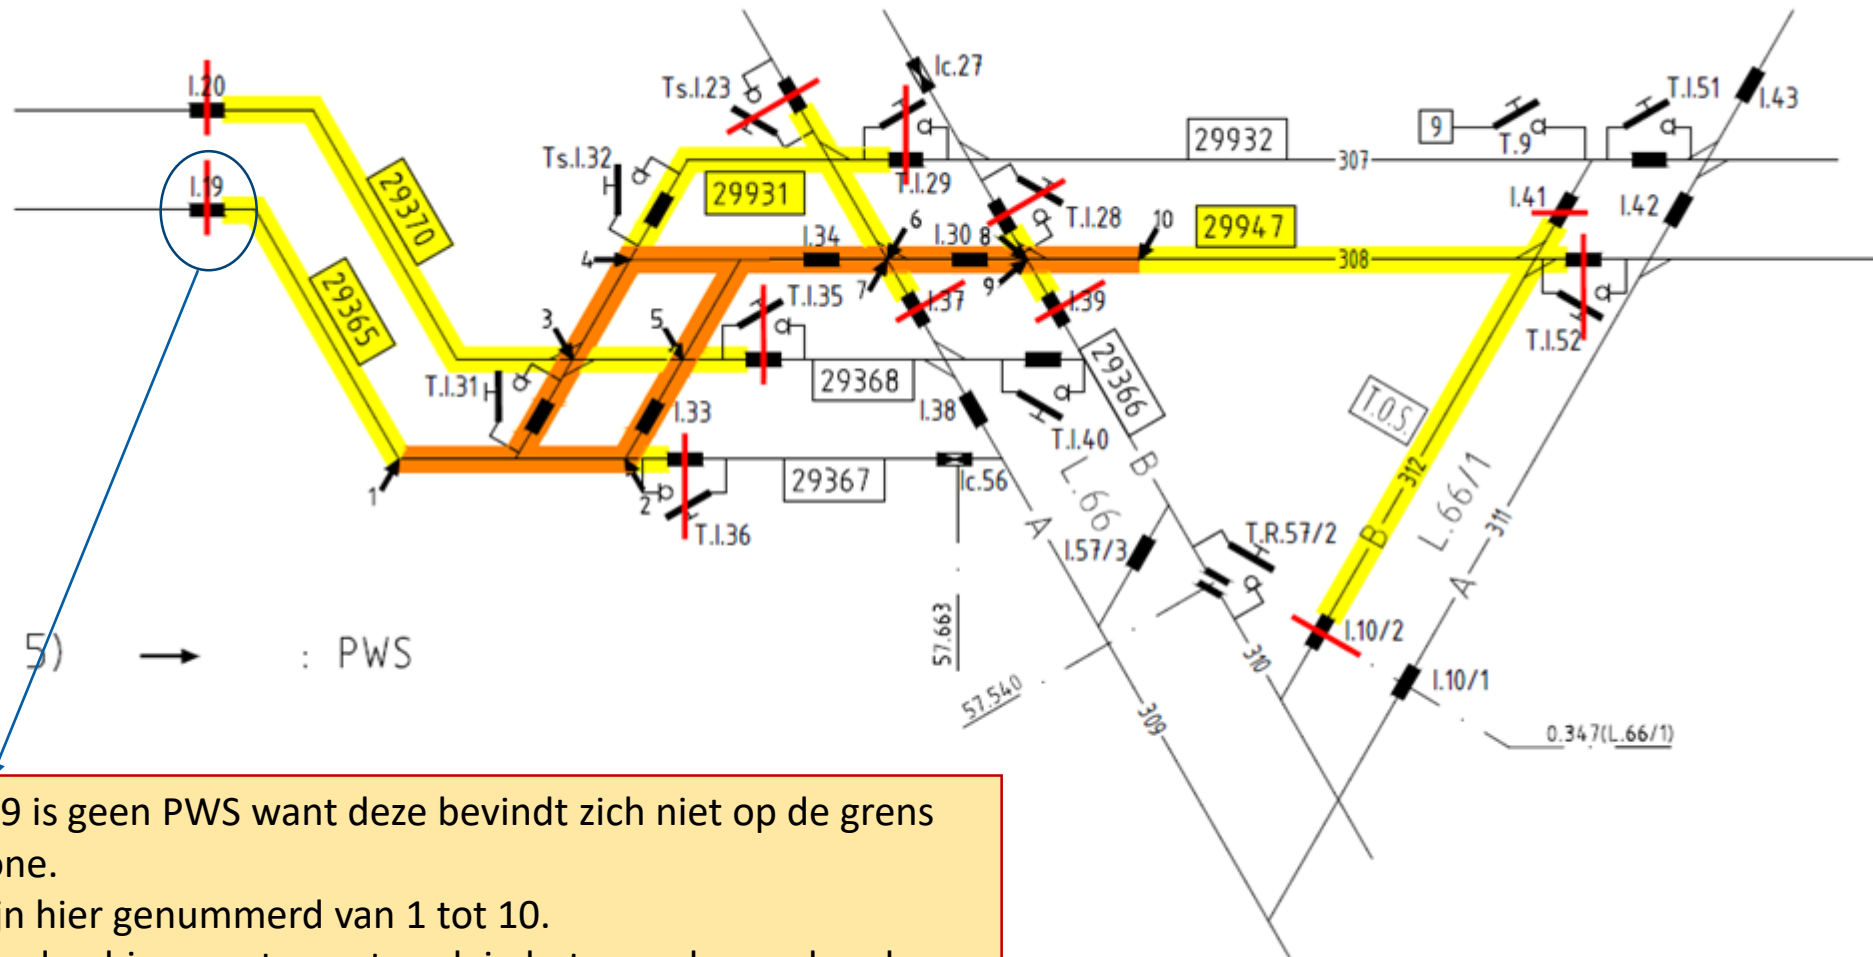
I.20
I.19
29370
29365
Ts.I.23
Ic.27
Ts.I.32
29931
T.I.29
29932
307
9
T.9
T.I.51
I.43
T.I.28
10
29947
I.41
I.42
4
I.34
6
I.30
8
308
3
5
T.I.35
7
I.37
9
I.39
T.I.52
T.I.31
29368
29366
I.33
I.38
T.I.40
T.O.S.
1
29367
Ic.56
2
T.I.36
L.66
B
A
312
L.66/1
311
I.57/3
T.R.57/2
B
A
57.663
I.10/2
310
I.10/1
5)
: PWS
57.540
309
0.347(L.66/1)
9 is geen PWS want deze bevindt zich niet op de grens
one.
in hier genummerd van 1 tot 10.
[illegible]